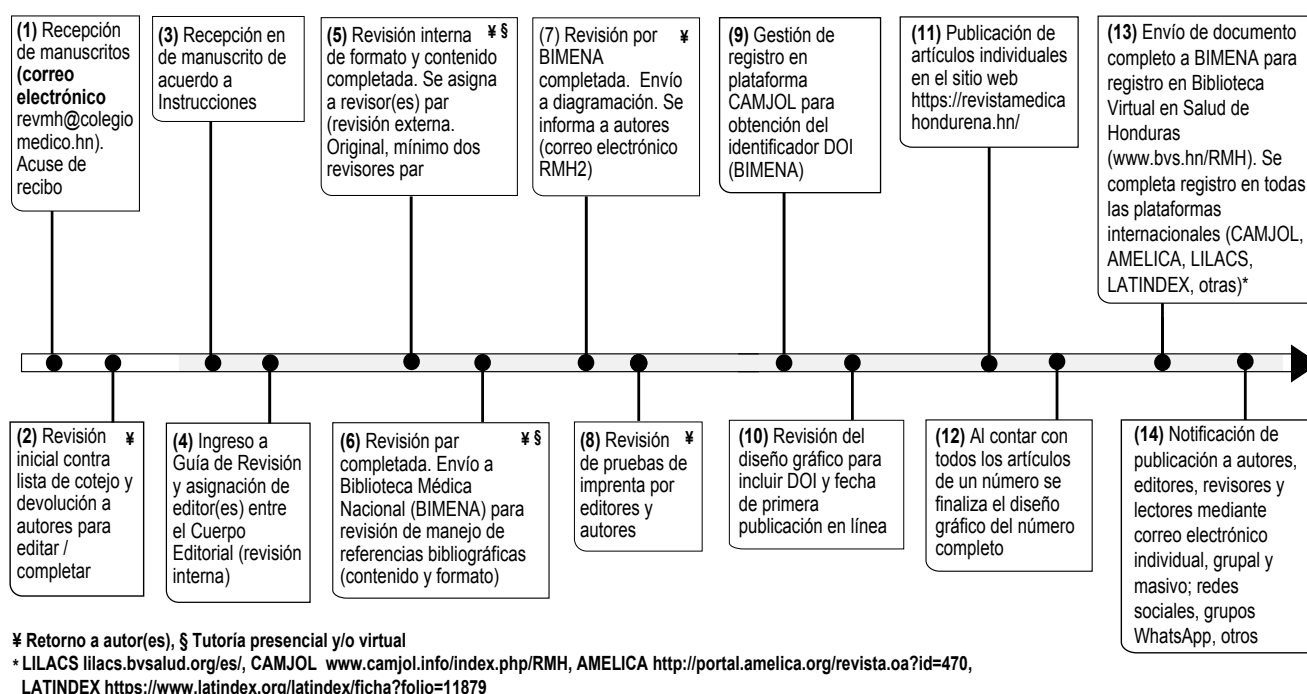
**(1)** Recepción de manuscritos **(correo electrónico** revmh@colegiomedico.hn). Acuse de recibo

**(3)** Recepción en de manuscrito de acuerdo a Instrucciones

**(5)** Revisión interna ¥ § de formato y contenido completada. Se asigna a revisor(es) par (revisión externa. Original, mínimo dos revisores par

(7) Revisión por ¥ BIMENA completada. Envío a diagramación. Se informa a autores (correo electrónico RMH2)

**(9)** Gestión de registro en plataforma CAMJOL para obtención del identificador DOI (BIMENA)

**(11)** Publicación de artículos individuales en el sitio web https://revistamedicahondurena.hn/

**(13)** Envío de documento completo a BIMENA para registro en Biblioteca Virtual en Salud de Honduras (www.bvs.hn/RMH). Se completa registro en todas las plataformas internacionales (CAMJOL, AMELICA, LILACS, LATINDEX, otras)*

**(2)** Revisión ¥ inicial contra lista de cotejo y devolución a autores para editar / completar

**(4)** Ingreso a Guía de Revisión y asignación de editor(es) entre el Cuerpo Editorial (revisión interna)

**(6)** Revisión par ¥ § completada. Envío a Biblioteca Médica Nacional (BIMENA) para revisión de manejo de referencias bibliográficas (contenido y formato)

**(8)** Revisión ¥ de pruebas de imprenta por editores y autores

**(10)** Revisión del diseño gráfico para incluir DOI y fecha de primera publicación en línea

**(12)** Al contar con todos los artículos de un número se finaliza el diseño gráfico del número completo

**(14)** Notificación de publicación a autores, editores, revisores y lectores mediante correo electrónico individual, grupal y masivo; redes sociales, grupos WhatsApp, otros

**¥ Retorno a autor(es), § Tutoría presencial y/o virtual**
**\* LILACS lilacs.bvsalud.org/es/, CAMJOL www.camjol.info/index.php/RMH, AMELICA http://portal.amelica.org/revista.oa?id=470, LATINDEX https://www.latindex.org/latindex/ficha?folio=11879**